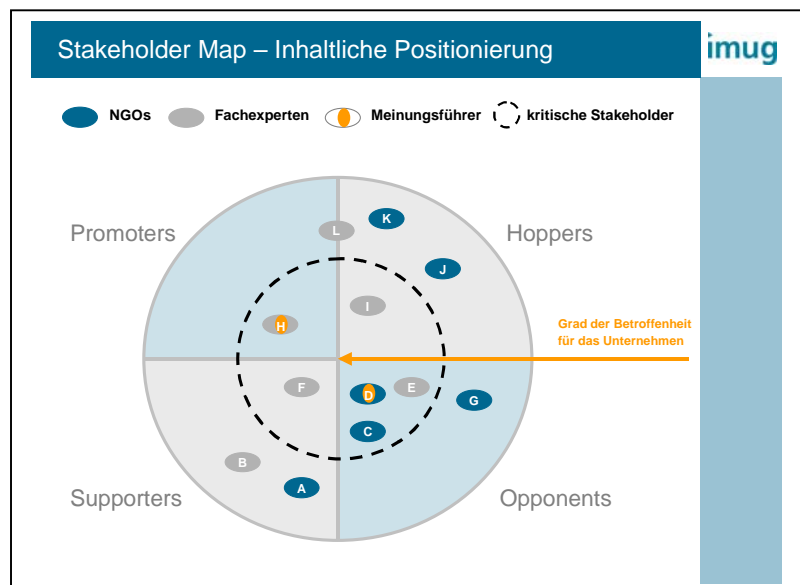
Stakeholder Map – Inhaltliche Positionierung

imug

NGOs Fachexperten Meinungsführer kritische Stakeholder

Promoters

Hoppers

Supporters

Opponents

K

L

J

I

H

F

D

E

G

C

B

A

Grad der Betroffenheit für das Unternehmen